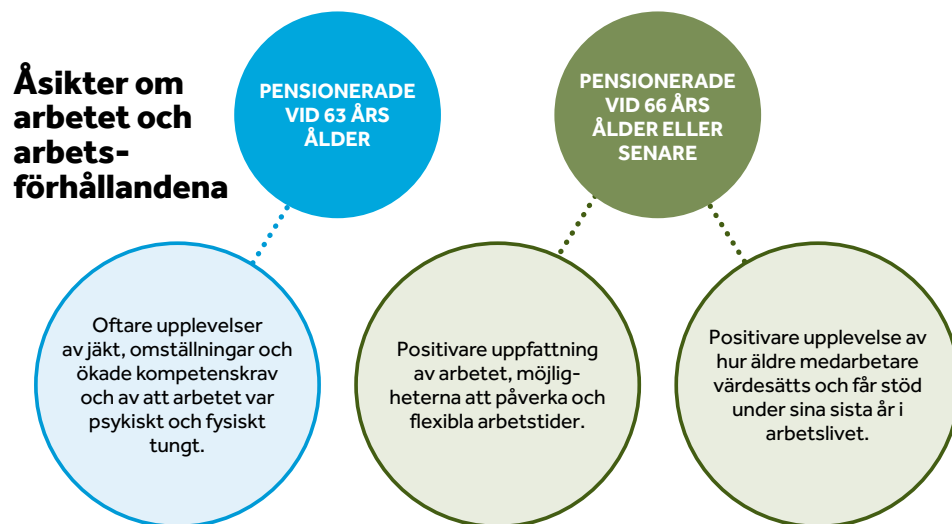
Åsikter om arbetet och arbetsförhållandena

PENSIONERADE VID 63 ÅRS ÅLDER

PENSIONERADE VID 66 ÅRS ÅLDER ELLER SENARE

Oftare upplevelser av jäkt, omställningar och ökade kompetenskrav och av att arbetet var psykiskt och fysiskt tungt.

Positivare uppfattning av arbetet, möjligheterna att påverka och flexibla arbetstider.

Positivare upplevelse av hur äldre medarbetare värdesätts och får stöd under sina sista år i arbetslivet.